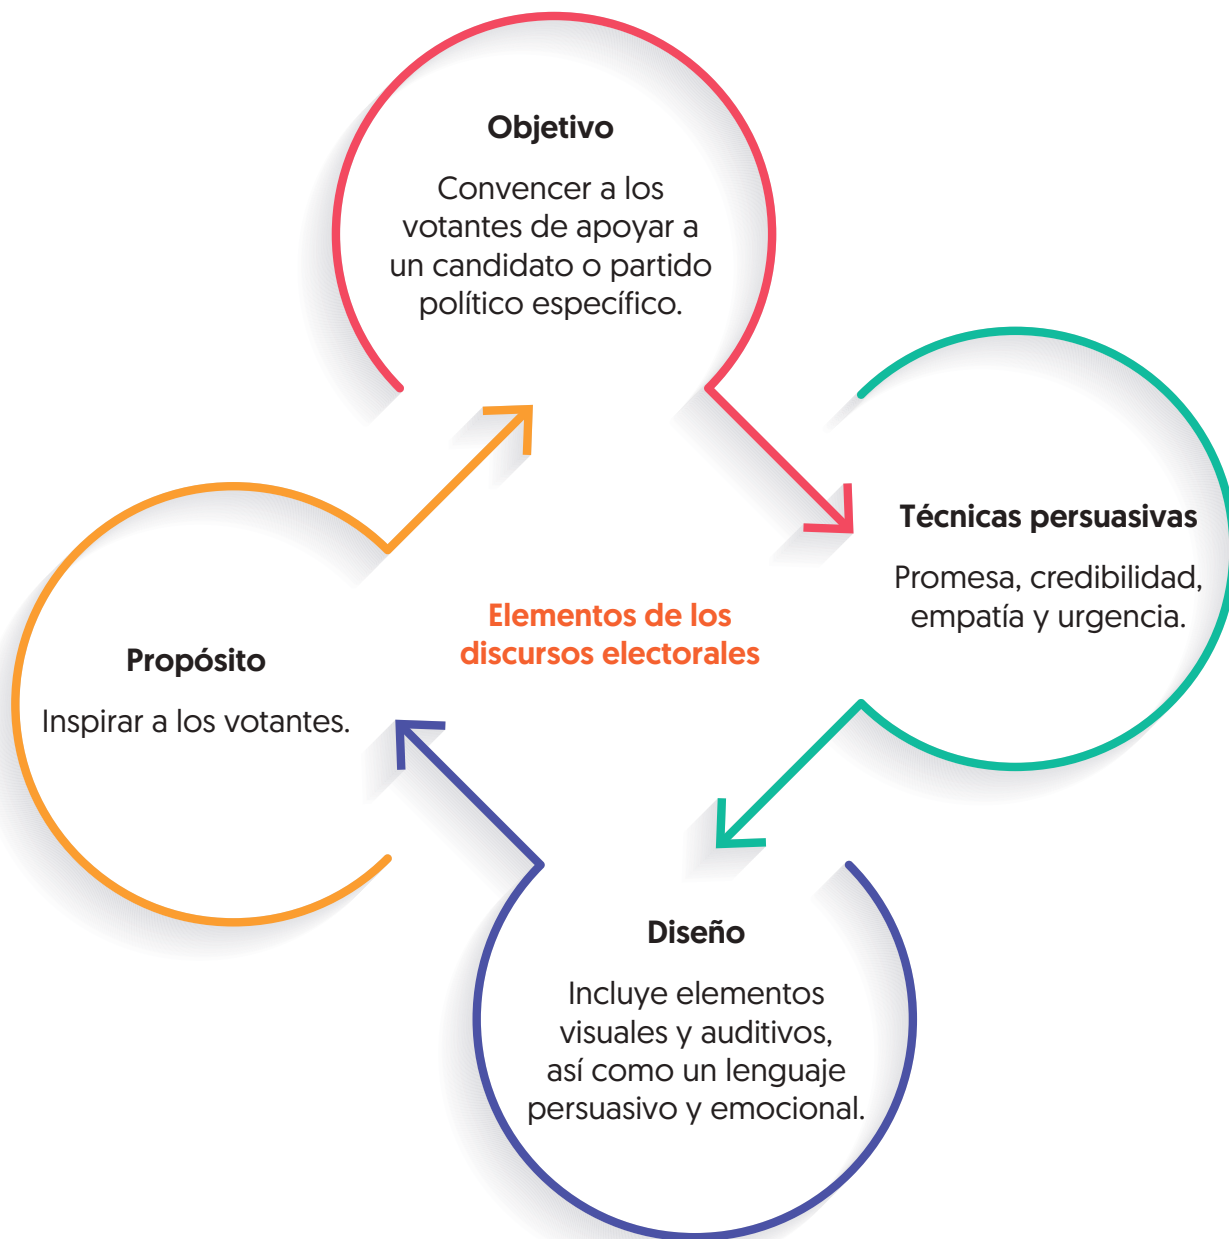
Objetivo

Convencer a los votantes de apoyar a un candidato o partido político específico.

Técnicas persuasivas

Promesa, credibilidad, empatía y urgencia.

Elementos de los discursos electorales

Propósito

Inspirar a los votantes.

Diseño

Incluye elementos visuales y auditivos, así como un lenguaje persuasivo y emocional.